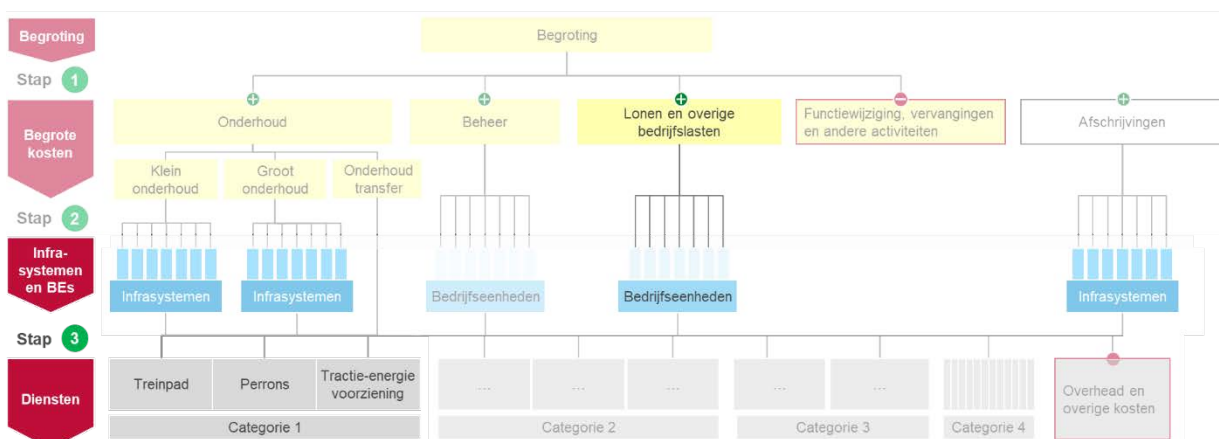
Begroting

Stap 1

Begrote kosten

Stap 2

Infra-systemen en BEs

Stap 3

Diensten

Begroting

Onderhoud

Beheer

Lonen en overige bedrijfslasten

Functiewijziging, vervangingen en andere activiteiten

Afschrijvingen

Klein onderhoud

Groot onderhoud

Onderhoud transfer

Infrasystemen

Infrasystemen

Bedrijfseenheden

Bedrijfseenheden

Infrasystemen

Treinpad

Perrons

Tractie-energie voorziening

...

...

...

...

...

Overhead en overige kosten

Categorie 1

Categorie 2

Categorie 3

Categorie 4